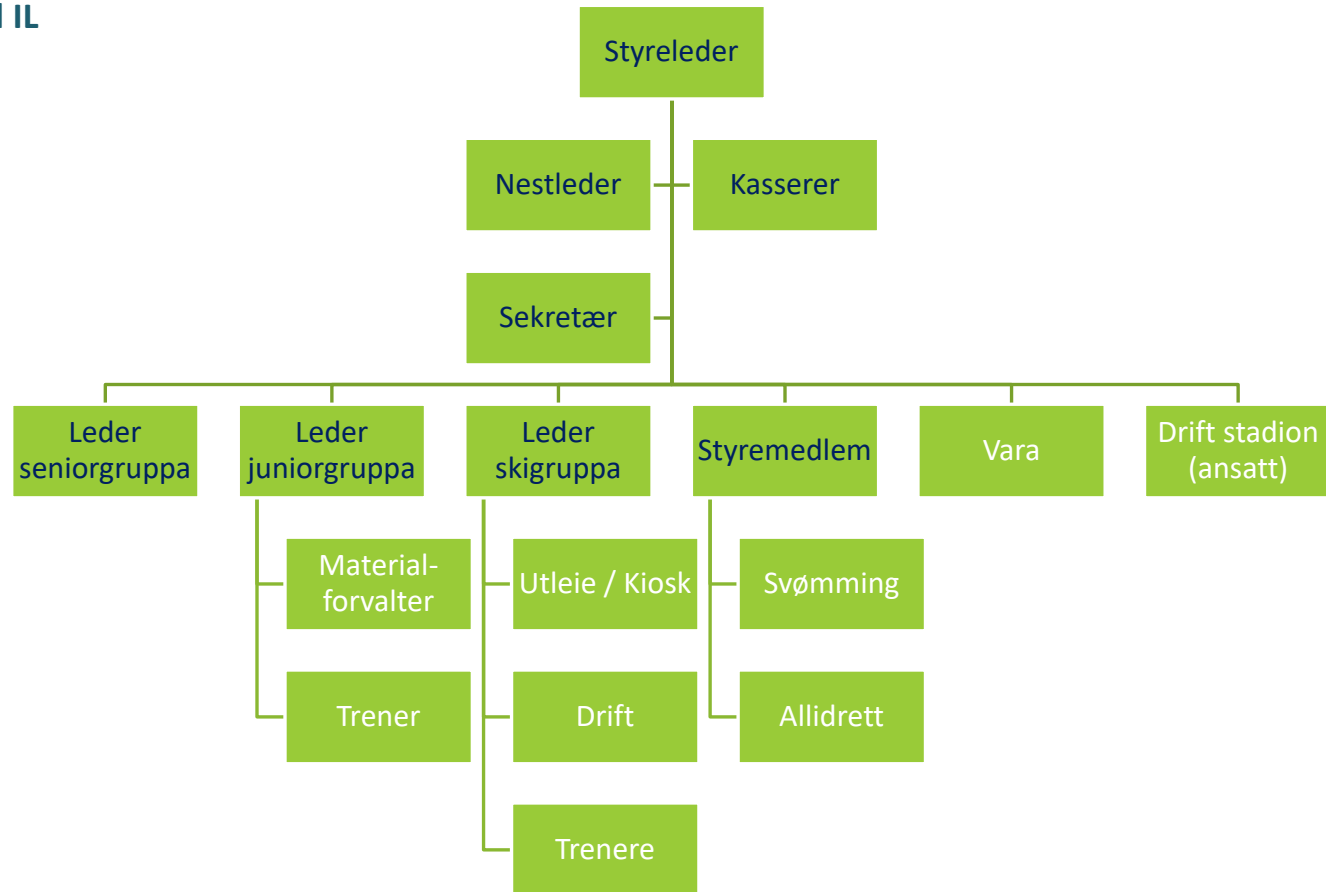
IL

Styreleder

Nestleder

Kasserer

Sekretær

Leder seniorgruppa

Leder juniorgruppa

Materialforvalter

Trener

Leder skigruppa

Utleie / Kiosk

Drift

Trenere

Styremedlem

Svømming

Allidrett

Vara

Drift stadion (ansatt)